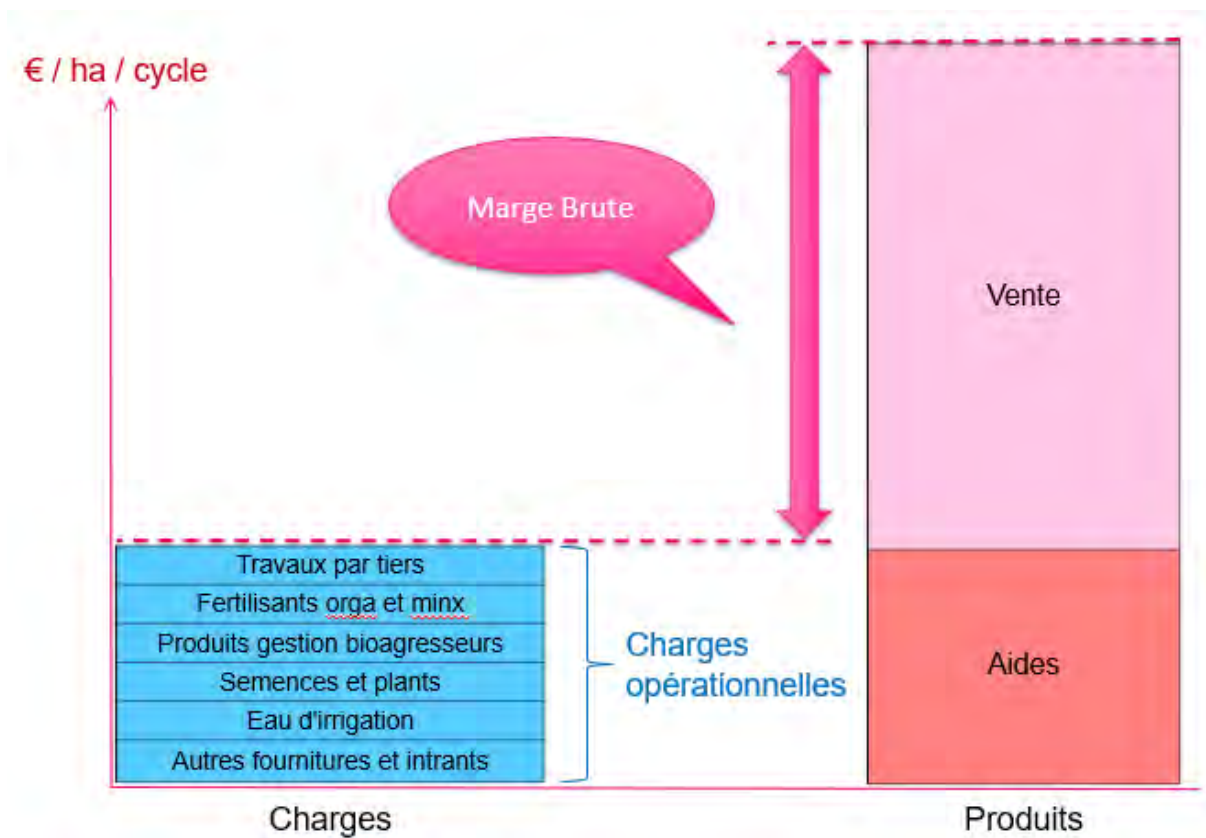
€ / ha / cycle

Marge Brute

Vente

Aides

Travaux par tiers
Fertilisants orga et minx
Produits gestion bioagresseurs
Semences et plants
Eau d'irrigation
Autres fournitures et intrants

Charges opérationnelles

Charges

Produits